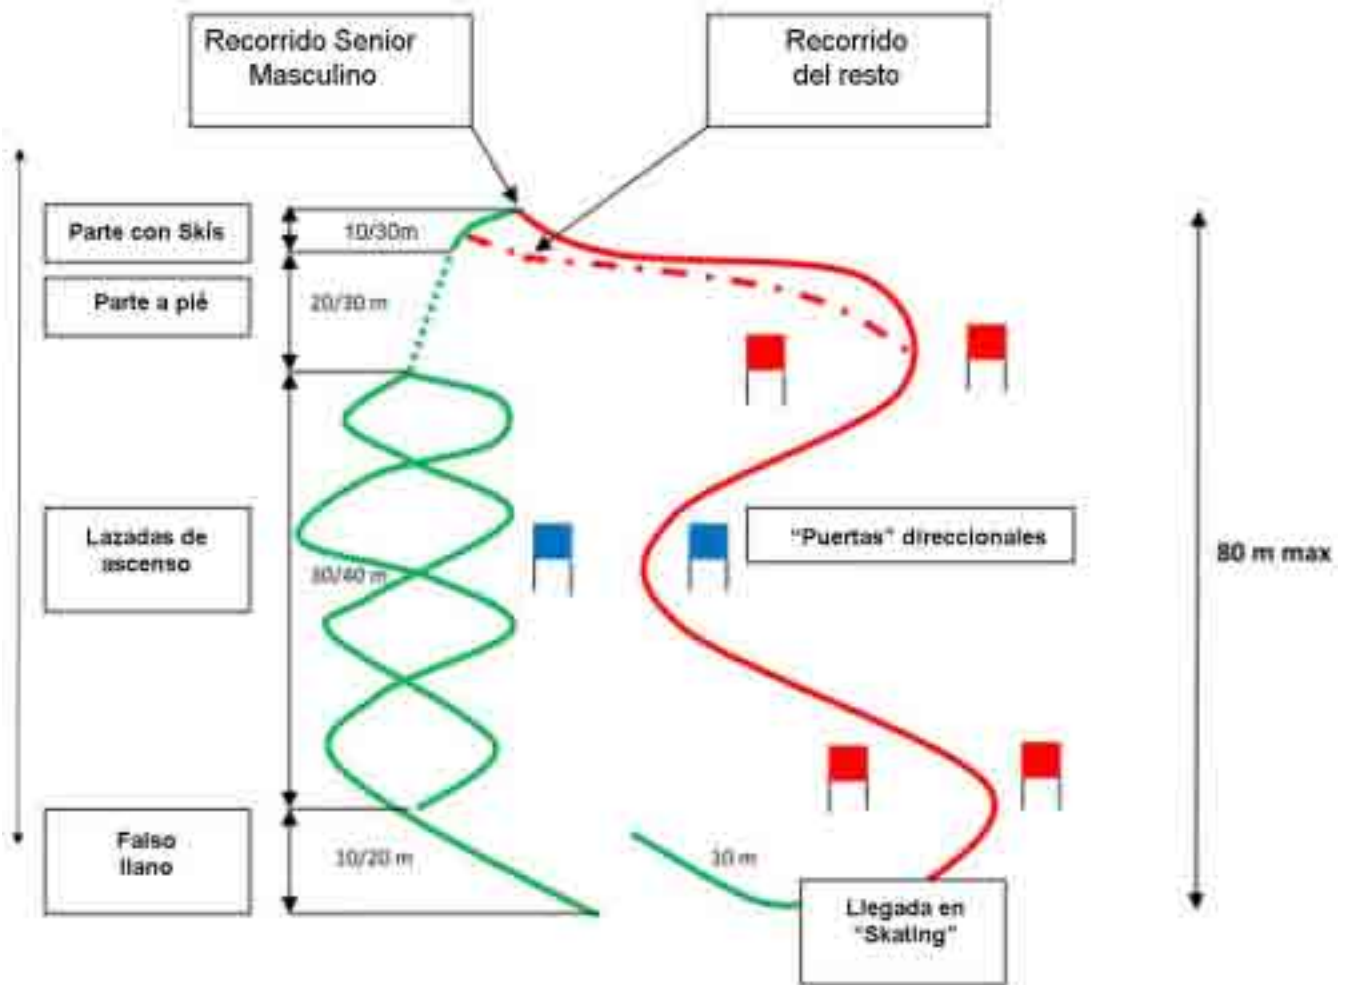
Recorrido Senior Masculino

Recorrido del resto

Parte con Skis

10/30m

Parte a pié

20/30 m

Lazadas de ascenso

30/40 m

"Puertas" direccionales

80 m max

Falso llano

10/20 m

10 m

Llegada en "Skating"